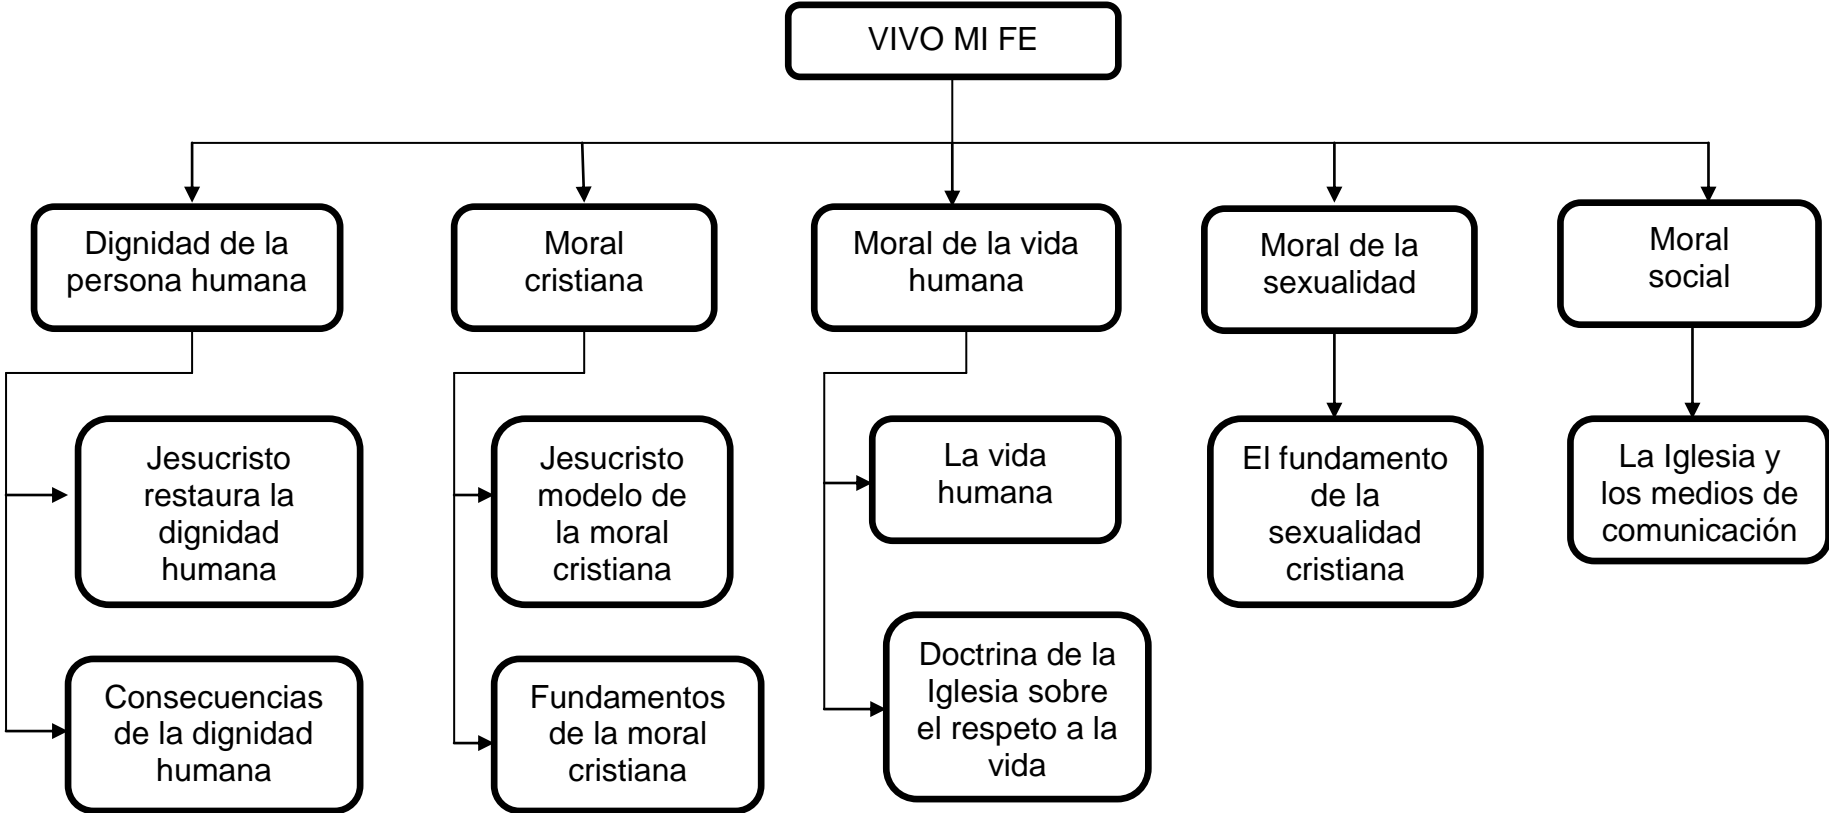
VIVO MI FE

Dignidad de la persona humana

Jesucristo restaura la dignidad humana

Consecuencias de la dignidad humana

Moral cristiana

Jesucristo modelo de la moral cristiana

Fundamentos de la moral cristiana

Moral de la vida humana

La vida humana

Doctrina de la Iglesia sobre el respeto a la vida

Moral de la sexualidad

El fundamento de la sexualidad cristiana

Moral social

La Iglesia y los medios de comunicación